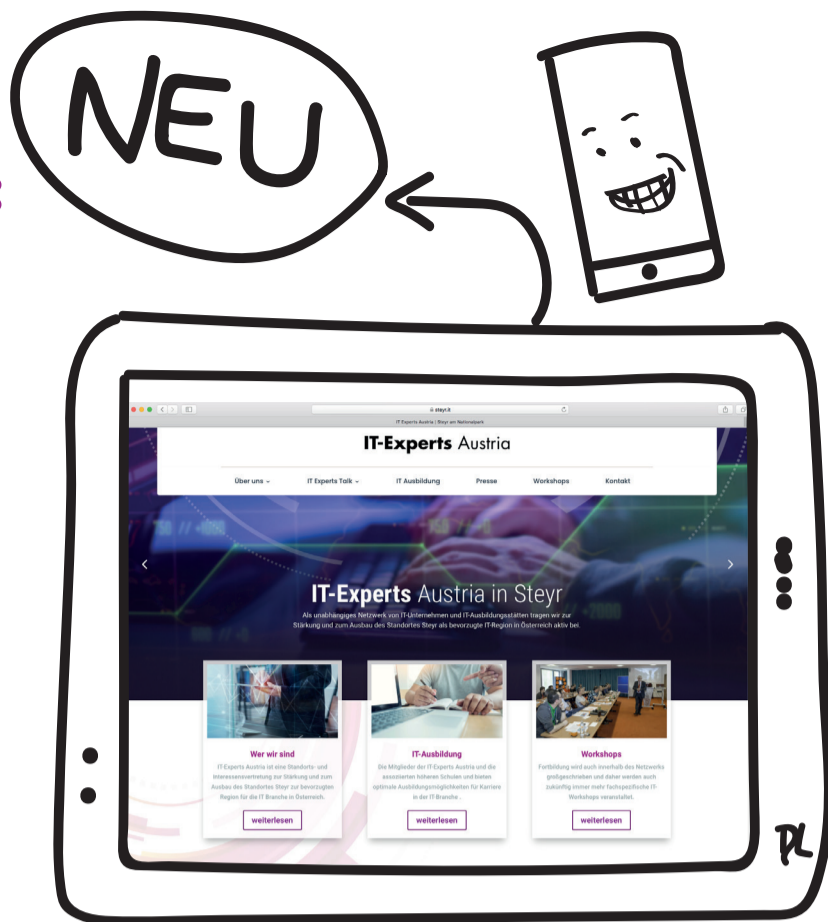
NEU

steyr.it

IT Experts Austria | Steyr am Nationalpark

**IT-Experts** Austria

Über uns ⌄ IT Experts Talk ⌄ IT Ausbildung Presse Workshops Kontakt

**IT-Experts** Austria in Steyr

Als unabhängiges Netzwerk von IT-Unternehmen und IT-Ausbildungsstätten tragen wir zur Stärkung und zum Ausbau des Standortes Steyr als bevorzugte IT-Region in Österreich aktiv bei.

Wer wir sind

IT-Experts Austria ist eine Standorts- und Interessensvertretung zur Stärkung und zum Ausbau des Standortes Steyr zur bevorzugten Region für die IT Branche in Österreich.

weiterlesen

IT-Ausbildung

Die Mitglieder der IT-Experts Austria und die assoziierten höheren Schulen und bieten optimale Ausbildungsmöglichkeiten für Karriere in der IT Branche .

weiterlesen

Workshops

Fortbildung wird auch innerhalb des Netzwerks großgeschrieben und daher werden auch zukünftig immer mehr fachspezifische IT-Workshops veranstaltet.

weiterlesen

PL